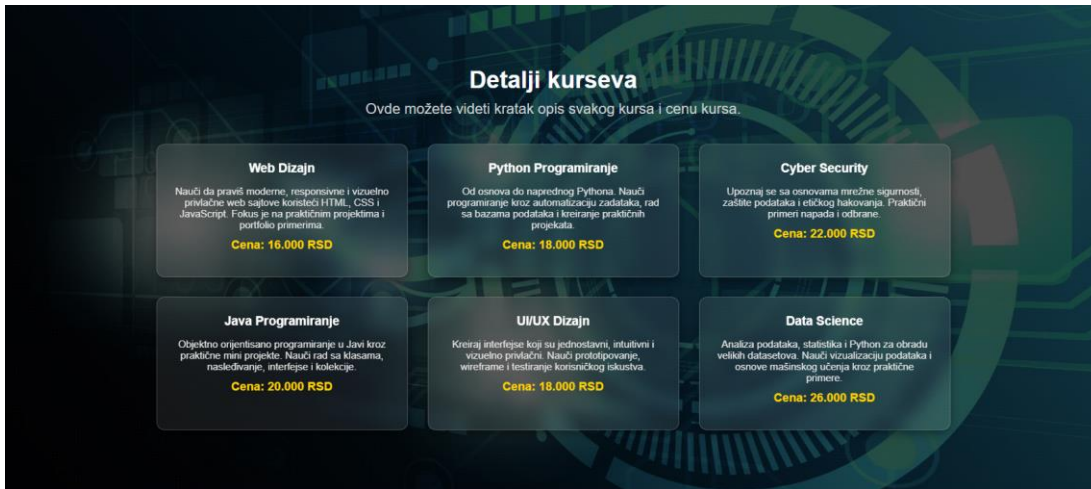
Detalji kurseva

Ovde možete videti kratak opis svakog kursa i cenu kursa.

Web Dizajn

Nauči da praviš moderne, responsivne i vizuelno privlačne web sajtove koristeći HTML, CSS i JavaScript. Fokus je na praktičnim projektima i portfolio primerima.

Cena: 16.000 RSD

Python Programiranje

Od osnova do naprednog Pythona. Nauči programiranje kroz automatizaciju zadataka, rad sa bazama podataka i kreiranje praktičnih projekata.

Cena: 18.000 RSD

Cyber Security

Upoznaj se sa osnovama mrežne sigurnosti, zaštite podataka i etičkog hakovanja. Praktični primeri napada i odbrane.

Cena: 22.000 RSD

Java Programiranje

Objektno orijentisano programiranje u Javi kroz praktične mini projekte. Nauči rad sa klasama, nasleđivanje, interfejse i kolekcije.

Cena: 20.000 RSD

UI/UX Dizajn

Kreiraj interfejse koji su jednostavni, intuitivni i vizuelno privlačni. Nauči prototipovanje, wireframe i testiranje korisničkog iskustva.

Cena: 18.000 RSD

Data Science

Analiza podataka, statistika i Python za obradu velikih datasetova. Nauči vizualizaciju podataka i osnove mašinskog učenja kroz praktične primere.

Cena: 26.000 RSD